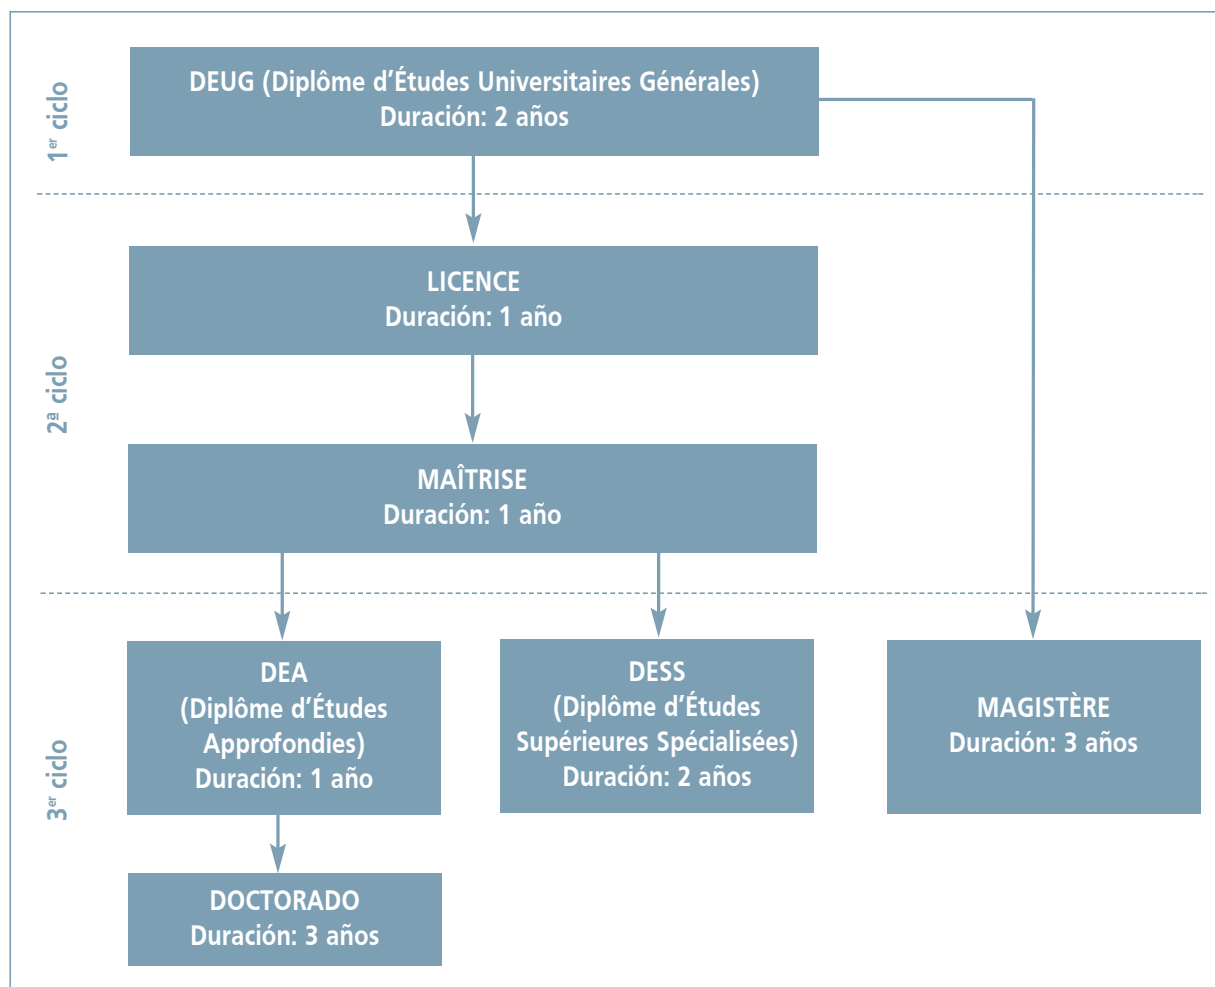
1$^{er}$ ciclo

DEUG (Diplôme d'Études Universitaires Générales)
Duración: 2 años

2ª ciclo

LICENCE
Duración: 1 año

MAÎTRISE
Duración: 1 año

3$^{er}$ ciclo

DEA
(Diplôme d'Études Approfondies)
Duración: 1 año

DESS
(Diplôme d'Études Supérieures Spécialisées)
Duración: 2 años

MAGISTÈRE
Duración: 3 años

DOCTORADO
Duración: 3 años